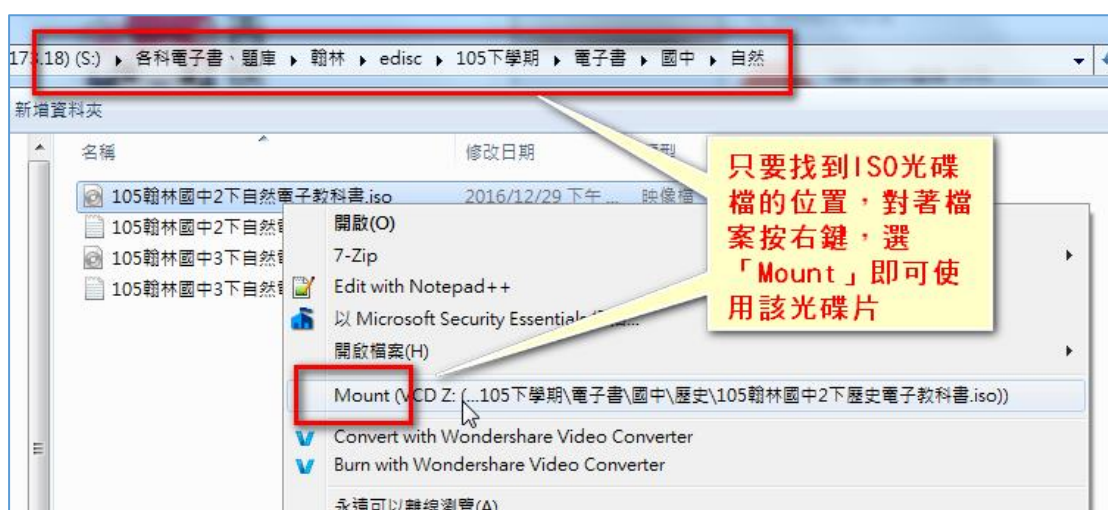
17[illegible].18) (S:) ▸ 各科電子書、題庫 ▸ 翰林 ▸ edisc ▸ 105下學期 ▸ 電子書 ▸ 國中 ▸ 自然

新增資料夾

名稱

修改日期

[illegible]型

105翰林國中2下自然電子教科書.iso

2016/12/29 下午 ...

映像檔

105翰林國中2下自然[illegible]

105翰林國中3下自然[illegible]

105翰林國中3下自然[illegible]

開啟(O)

7-Zip

Edit with Notepad++

以 Microsoft Security Essentials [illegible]...

開啟檔案(H)

Mount (VCD Z: (...105下學期\電子書\國中\歷史\105翰林國中2下歷史電子教科書.iso))

Convert with Wondershare Video Converter

Burn with Wondershare Video Converter

永遠可以離線瀏覽(A)

只要找到ISO光碟檔的位置，對著檔案按右鍵，選「Mount」即可使用該光碟片